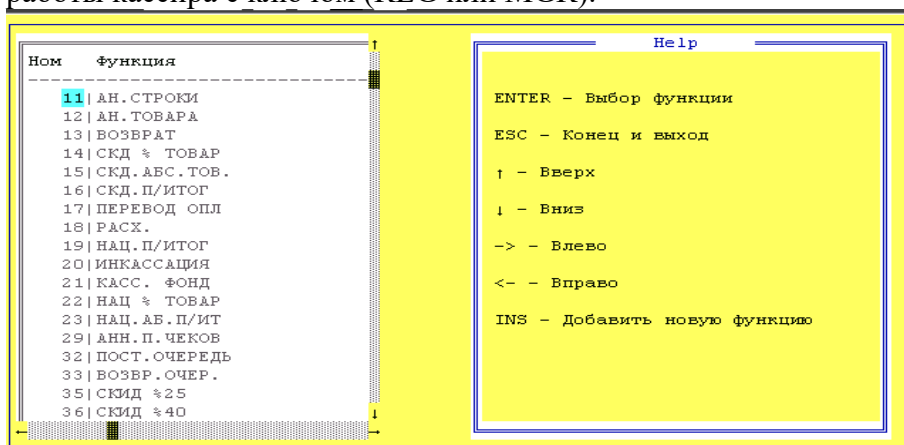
работы кассира с ключом (REG или MGR).

Ном Функция

11| АН.СТРОКИ
12| АН.ТОВАРА
13| ВОЗВРАТ
14| СКД % ТОВАР
15| СКД.АБС.ТОВ.
16| СКД.П/ИТОГ
17| ПЕРЕВОД ОПЛ
18| РАСХ.
19| НАЦ.П/ИТОГ
20| ИНКАССАЦИЯ
21| КАСС. ФОНД
22| НАЦ % ТОВАР
23| НАЦ.АБ.П/ИТ
29| АНН.П.ЧЕКОВ
32| ПОСТ.ОЧЕРЕДЬ
33| ВОЗВР.ОЧЕР.
35| СКИД %25
36| СКИД %40

Help

ENTER – Выбор функции

ESC – Конец и выход

↑ – Вверх

↓ – Вниз

-> – Влево

<- – Вправо

INS – Добавить новую функцию